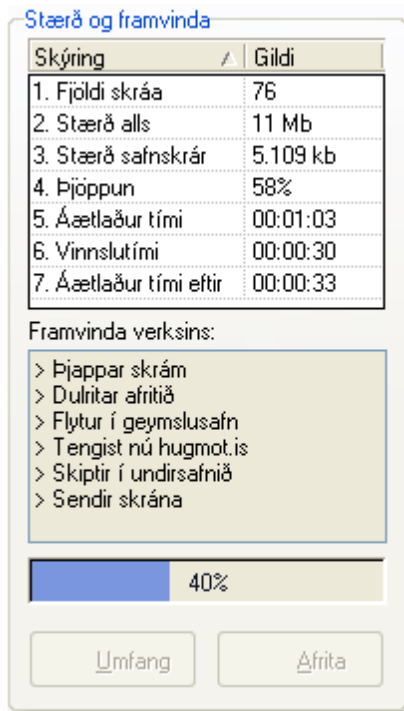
Stærð og framvinda

| Skýring | Gildi |
|---|---|
| 1. Fjöldi skráa | 76 |
| 2. Stærð alls | 11 Mb |
| 3. Stærð safnskrár | 5.109 kb |
| 4. Þjöppun | 58% |
| 5. Áætlaður tími | 00:01:03 |
| 6. Vinnslutími | 00:00:30 |
| 7. Áætlaður tími eftir | 00:00:33 |

Framvinda verksins:

> Þjappar skrám
> Dulritar afritið
> Flytur í geymslusafn
> Tengist nú hugmot.is
> Skiptir í undirsafnið
> Sendir skrána

40%

Umfang

Afrita